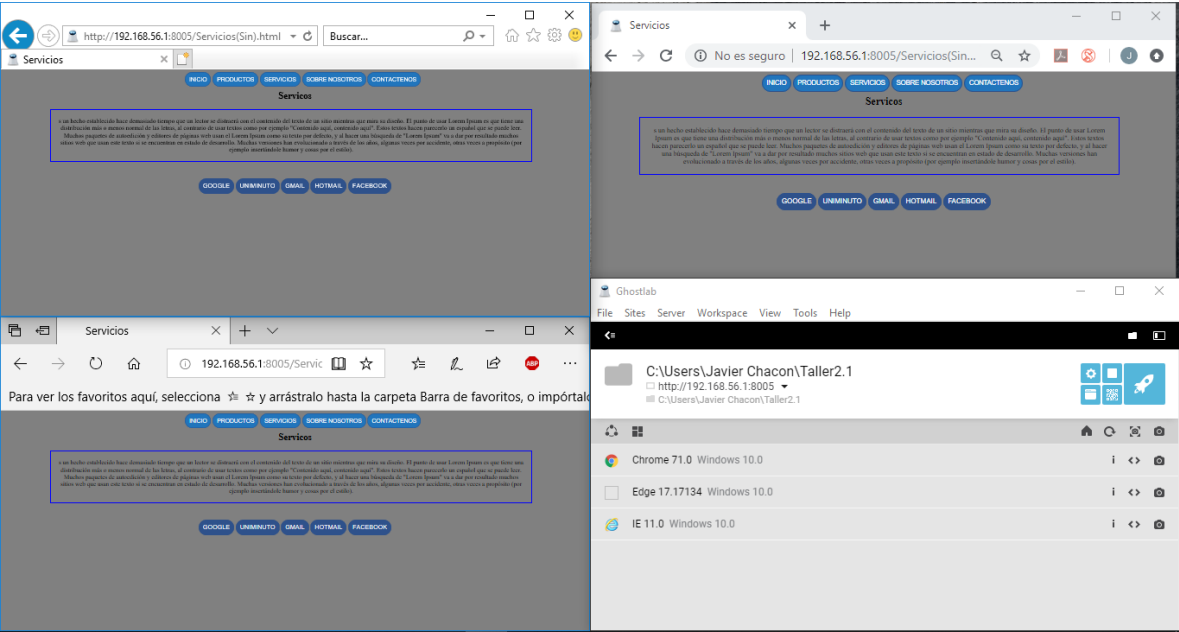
http://192.168.56.1:8005/Servicios(Sin).html
Buscar...
Servicios

INICIO PRODUCTOS SERVICIOS SOBRE NOSOTROS CONTACTENOS
Servicos

s un hecho establecido hace demasiado tiempo que un lector se distraerá con el contenido del texto de un sitio mientras que mira su diseño. El punto de usar Lorem Ipsum es que tiene una distribución más o menos normal de las letras, al contrario de usar textos como por ejemplo "Contenido aquí, contenido aquí". Estos textos hacen parecerlo un español que se puede leer. Muchos paquetes de autoedición y editores de páginas web usan el Lorem Ipsum como su texto por defecto, y al hacer una búsqueda de "Lorem Ipsum" va a dar por resultado muchos sitios web que usan este texto si se encuentran en estado de desarrollo. Muchas versiones han evolucionado a través de los años, algunas veces por accidente, otras veces a propósito (por ejemplo insertándole humor y cosas por el estilo).

GOOGLE UNIMINUTO GMAIL HOTMAIL FACEBOOK

Servicios
No es seguro | 192.168.56.1:8005/Servicios(Sin...

INICIO PRODUCTOS SERVICIOS SOBRE NOSOTROS CONTACTENOS
Servicos

s un hecho establecido hace demasiado tiempo que un lector se distraerá con el contenido del texto de un sitio mientras que mira su diseño. El punto de usar Lorem Ipsum es que tiene una distribución más o menos normal de las letras, al contrario de usar textos como por ejemplo "Contenido aquí, contenido aquí". Estos textos hacen parecerlo un español que se puede leer. Muchos paquetes de autoedición y editores de páginas web usan el Lorem Ipsum como su texto por defecto, y al hacer una búsqueda de "Lorem Ipsum" va a dar por resultado muchos sitios web que usan este texto si se encuentran en estado de desarrollo. Muchas versiones han evolucionado a través de los años, algunas veces por accidente, otras veces a propósito (por ejemplo insertándole humor y cosas por el estilo).

GOOGLE UNIMINUTO GMAIL HOTMAIL FACEBOOK

Servicios
192.168.56.1:8005/Servic
Para ver los favoritos aquí, selecciona ☆ y arrástralo hasta la carpeta Barra de favoritos, o impórtalo

INICIO PRODUCTOS SERVICIOS SOBRE NOSOTROS CONTACTENOS
Servicos

s un hecho establecido hace demasiado tiempo que un lector se distraerá con el contenido del texto de un sitio mientras que mira su diseño. El punto de usar Lorem Ipsum es que tiene una distribución más o menos normal de las letras, al contrario de usar textos como por ejemplo "Contenido aquí, contenido aquí". Estos textos hacen parecerlo un español que se puede leer. Muchos paquetes de autoedición y editores de páginas web usan el Lorem Ipsum como su texto por defecto, y al hacer una búsqueda de "Lorem Ipsum" va a dar por resultado muchos sitios web que usan este texto si se encuentran en estado de desarrollo. Muchas versiones han evolucionado a través de los años, algunas veces por accidente, otras veces a propósito (por ejemplo insertándole humor y cosas por el estilo).

GOOGLE UNIMINUTO GMAIL HOTMAIL FACEBOOK

Ghostlab
File Sites Server Workspace View Tools Help
C:\Users\Javier Chacon\Taller2.1
http://192.168.56.1:8005
C:\Users\Javier Chacon\Taller2.1
Chrome 71.0 Windows 10.0
Edge 17.17134 Windows 10.0
IE 11.0 Windows 10.0